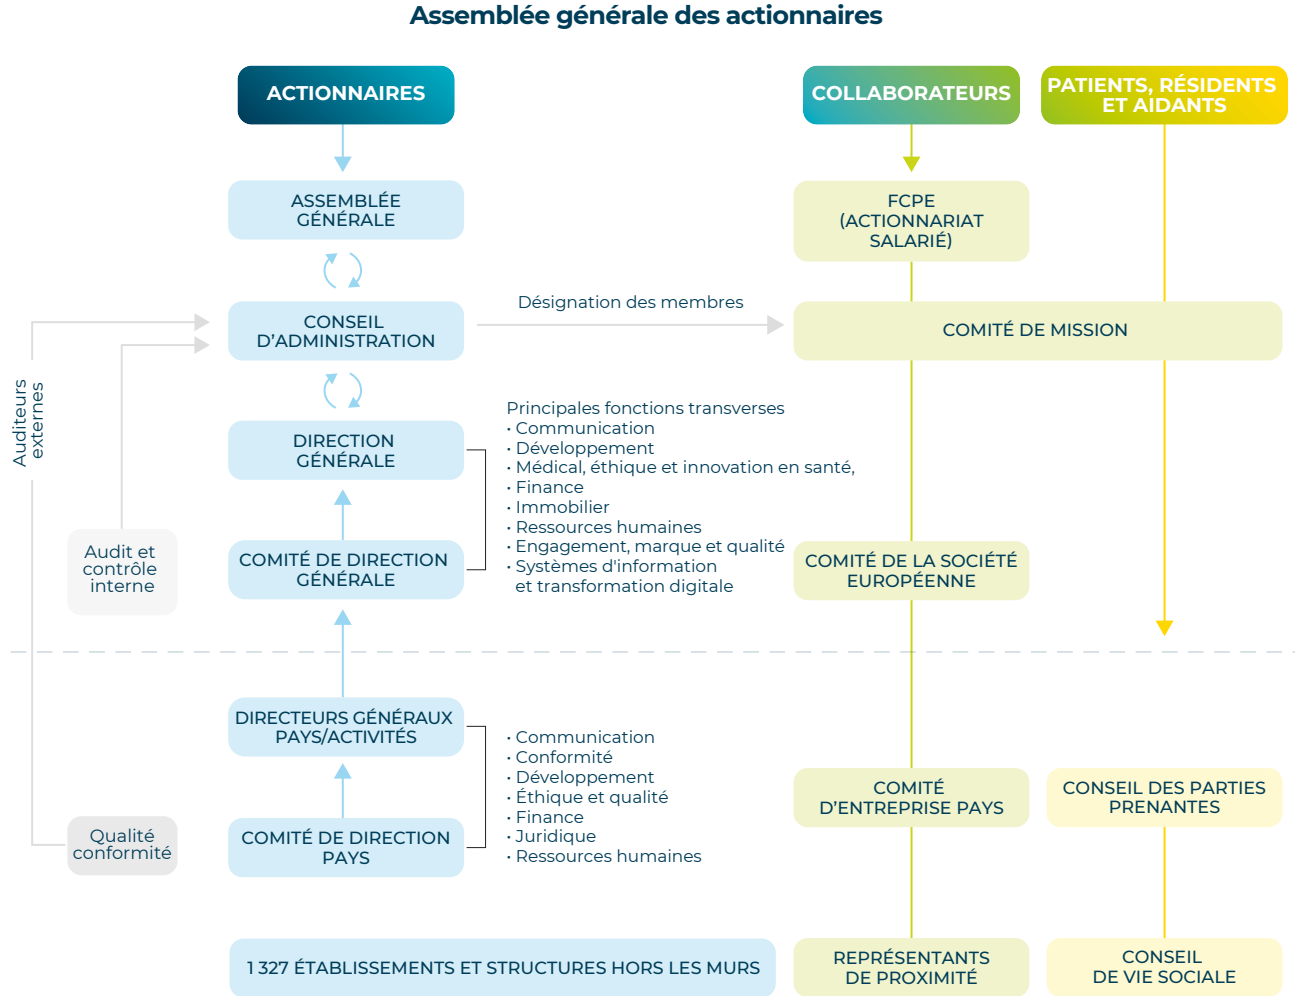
Assemblée générale des actionnaires

ACTIONNAIRES

COLLABORATEURS

PATIENTS, RÉSIDENTS ET AIDANTS

ASSEMBLÉE GÉNÉRALE

FCPE (ACTIONNARIAT SALARIÉ)

CONSEIL D'ADMINISTRATION

Désignation des membres

COMITÉ DE MISSION

Auditeurs externes

DIRECTION GÉNÉRALE

Principales fonctions transverses
• Communication
• Développement
• Médical, éthique et innovation en santé,
• Finance
• Immobilier
• Ressources humaines
• Engagement, marque et qualité
• Systèmes d'information et transformation digitale

Audit et contrôle interne

COMITÉ DE DIRECTION GÉNÉRALE

COMITÉ DE LA SOCIÉTÉ EUROPÉENNE

DIRECTEURS GÉNÉRAUX PAYS/ACTIVITÉS

• Communication
• Conformité
• Développement
• Éthique et qualité
• Finance
• Juridique
• Ressources humaines

COMITÉ D'ENTREPRISE PAYS

CONSEIL DES PARTIES PRENANTES

Qualité conformité

COMITÉ DE DIRECTION PAYS

1 327 ÉTABLISSEMENTS ET STRUCTURES HORS LES MURS

REPRÉSENTANTS DE PROXIMITÉ

CONSEIL DE VIE SOCIALE